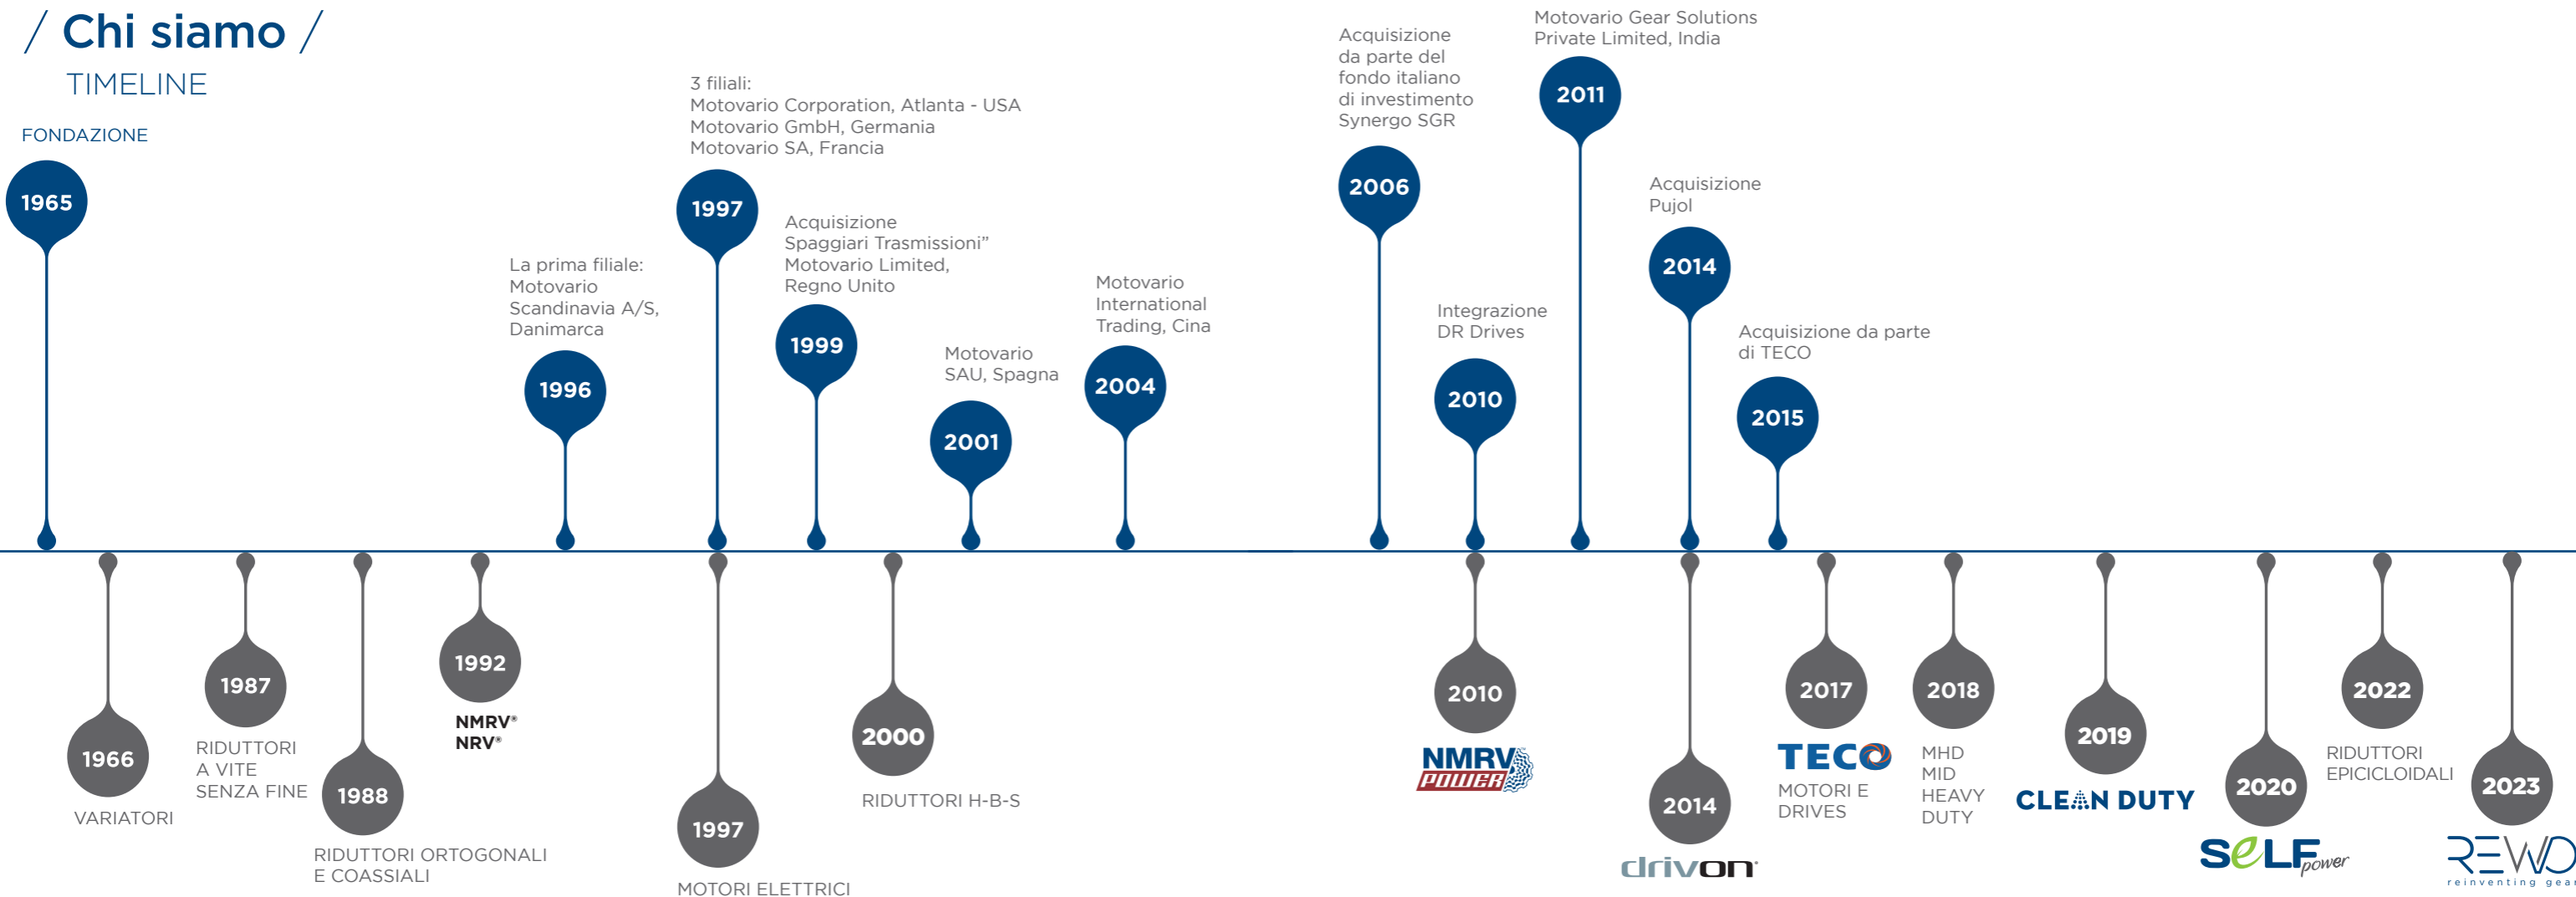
/ Chi siamo /
TIMELINE

FONDAZIONE
1965

La prima filiale: Motovario Scandinavia A/S, Danimarca
1996

3 filiali:
Motovario Corporation, Atlanta - USA
Motovario GmbH, Germania
Motovario SA, Francia
1997

Acquisizione Spaggiari Trasmissioni" Motovario Limited, Regno Unito
1999

Motovario SAU, Spagna
2001

Motovario International Trading, Cina
2004

Acquisizione da parte del fondo italiano di investimento Synergo SGR
2006

Integrazione DR Drives
2010

Motovario Gear Solutions Private Limited, India
2011

Acquisizione Pujol
2014

Acquisizione da parte di TECO
2015

1966
VARIATORI

1987
RIDUTTORI A VITE SENZA FINE

1988
RIDUTTORI ORTOGONALI E COASSIALI

1992
NMRV®
NRV®

1997
MOTORI ELETTRICI

2000
RIDUTTORI H-B-S

2010
NMRV POWER

2014
drivon

2017
TECO
MOTORI E DRIVES

2018
MHD
MID
HEAVY
DUTY

2019
CLEAN DUTY

2020
SELF power

2022
RIDUTTORI EPICICLOIDALI

2023
REWO
reinventing gea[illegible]